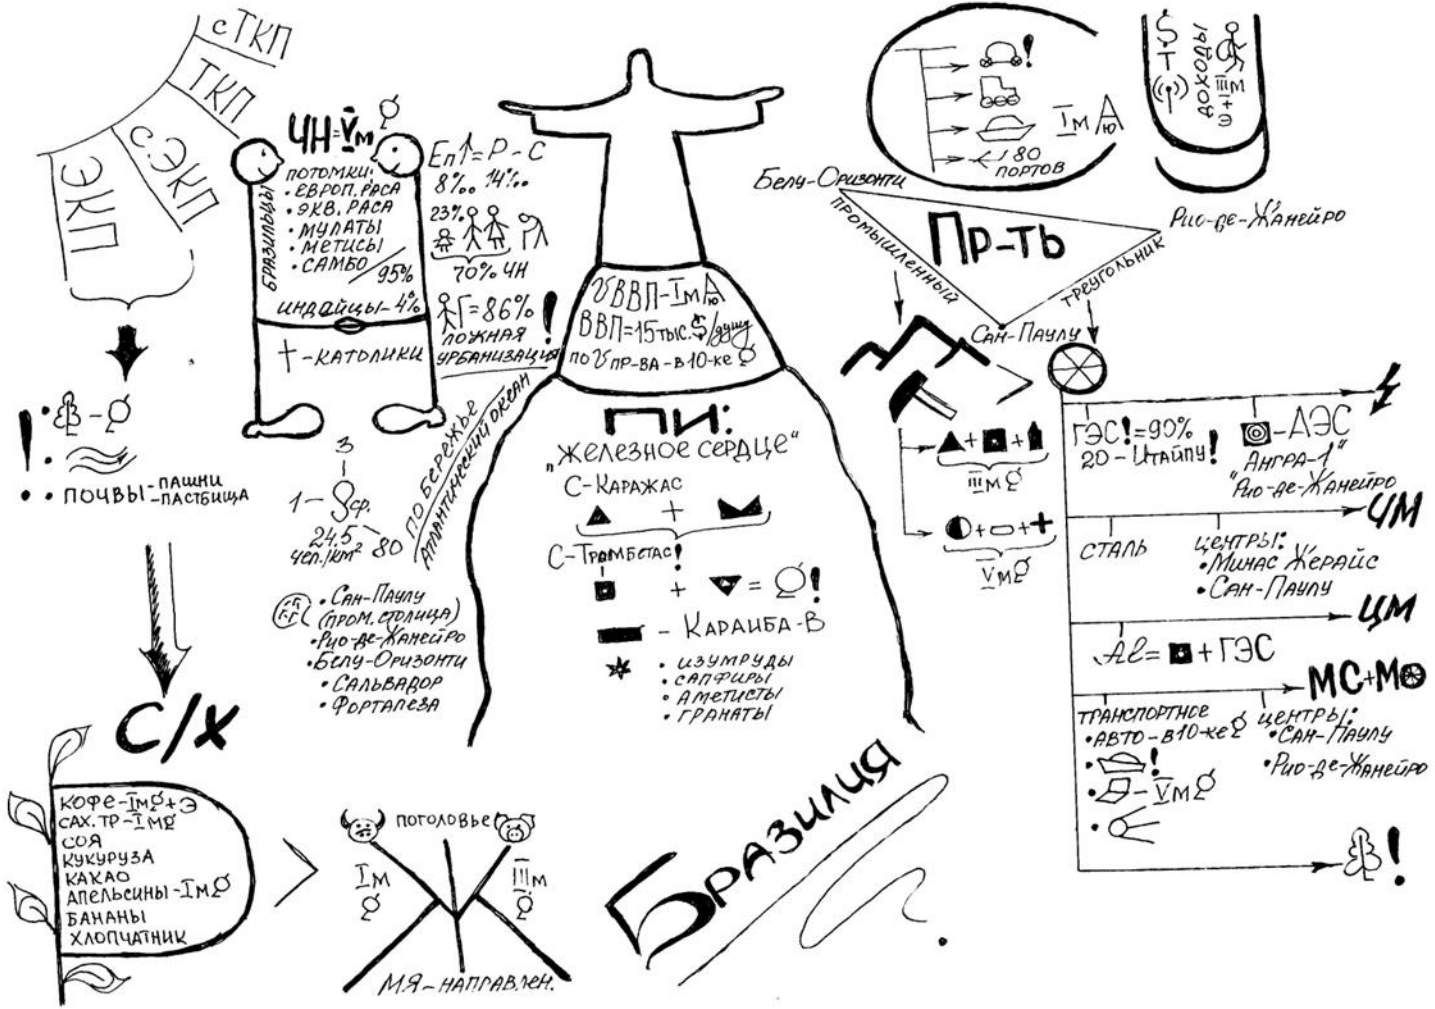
сТКП
ТКП
с.ЭКП
ЭКП
ПКЭ

! - Ø
!
• • ПОЧВЫ - ПАШНИ - ПАСТБИЩА

С/Х

КОФЕ - $\overline{I}$м Ø + Э
САХ. ТР - $\overline{I}$м Ø
СОЯ
КУКУРУЗА
КАКАО
АПЕЛЬСИНЫ - $\overline{I}$м Ø
БАНАНЫ
ХЛОПЧАТНИК

ПОГОЛОВЬЕ
$\overline{I}$м Ø
$\overline{III}$м Ø
М.Я - НАПРАВЛЕН.

ЧН = $\overline{V}$м Ø
ПОТОМКИ:
• ЕВРОП. РАСА
• ЭКВ. РАСА
• МУЛАТЫ
• МЕТИСЫ
• САМБО
95%
БРАЗИЛЬЦЫ
ИНДЕЙЦЫ - 4%
† - КАТОЛИКИ

Еп↑ = Р - С
8‰ 14‰
23%
70% ЧН
Г = 86%
ЛОЖНАЯ УРБАНИЗАЦИЯ !

3
1 - Sф.
24,5 чел./км² 80
ПО ПОБЕРЕЖЬЕ АТЛАНТИЧЕСКИЙ ОКЕАН

• Сан-Паулу (пром. столица)
• Рио-де-Жанейро
• Белу-Оризонти
• Сальвадор
• Форталеза

ⱯВВП - $\overline{I}$м А ю
ВВП = 15 тыс. $ /душу
по Ɐ пр-ва - в 10-ке Ø

ПИ:
„Железное сердце"
С - Каражас
▲ + ◣
С - Тромбетас!
■ + ▼ = Ø!
▬ - Караиба - В
* • изумруды
• сапфиры
• аметисты
• гранаты

БРАЗИЛИЯ

!
180 портов
$\overline{I}$м А ю
$
Т
доходы
$\overline{III}$м
Э +

Белу-Оризонти
промышленный
Пр-ть
треугольник
Рио-де-Жанейро
Сан-Паулу

▲ + ■ + ▲
$\overline{III}$м Ø
◐ + ▭ + ✚
$\overline{V}$м Ø

ГЭС ! = 90%
20 - Итайпу !
- АЭС
„Ангра-1"
„Рио-де-Жанейро"
ЧМ
СТАЛЬ
центры:
• Минас Жерайс
• Сан-Паулу
ЦМ
Al = ■ + ГЭС
МС + МО
ТРАНСПОРТНОЕ
• АВТО - в 10-ке Ø
!
- $\overline{V}$м Ø
центры:
• Сан-Паулу
• Рио-де-Жанейро
!